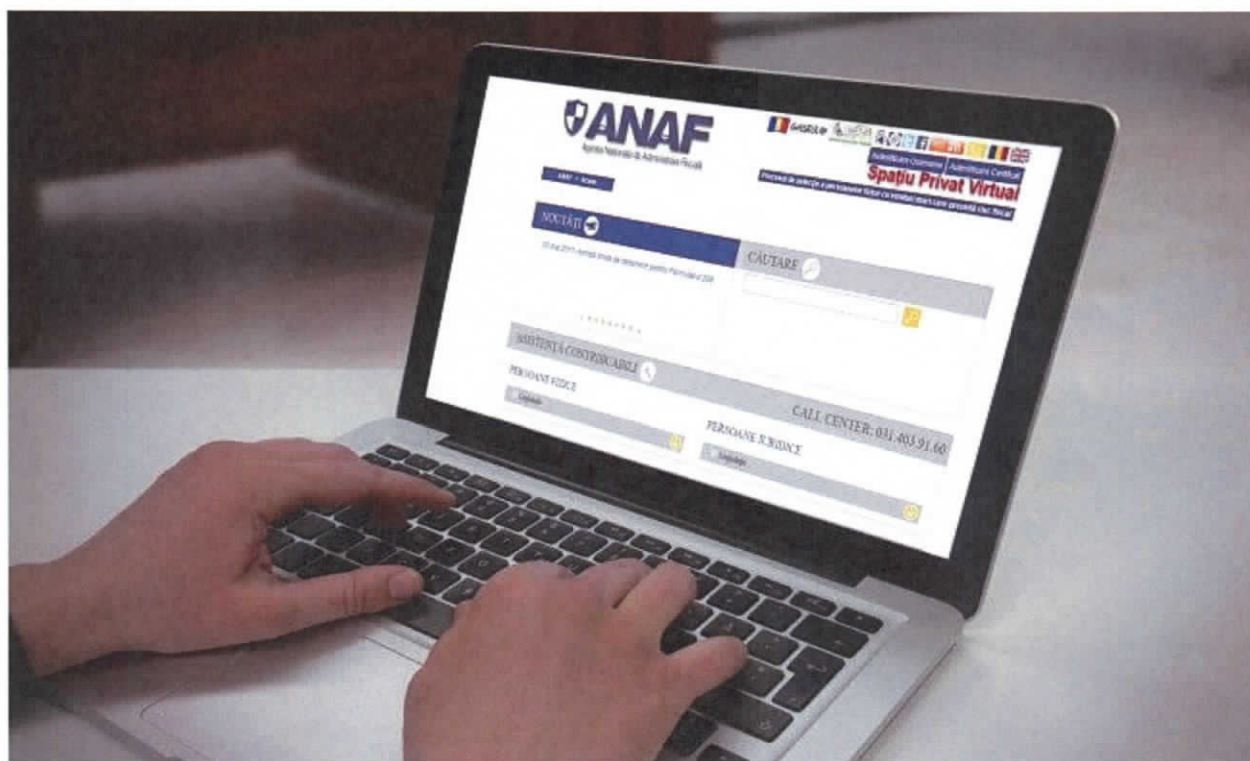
ANAF
Agenția Națională de Administrare Fiscală

ANAF > Acasă

Autentificare Utilizator | Autentificare Certificat
Spațiu Privat Virtual
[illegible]

NOUTĂȚI

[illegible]

CĂUTARE

ASISTENȚĂ CONTRIBUABILI

PERSOANE FIZICE
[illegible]

CALL CENTER: 031.403.91.60

PERSOANE JURIDICE
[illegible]